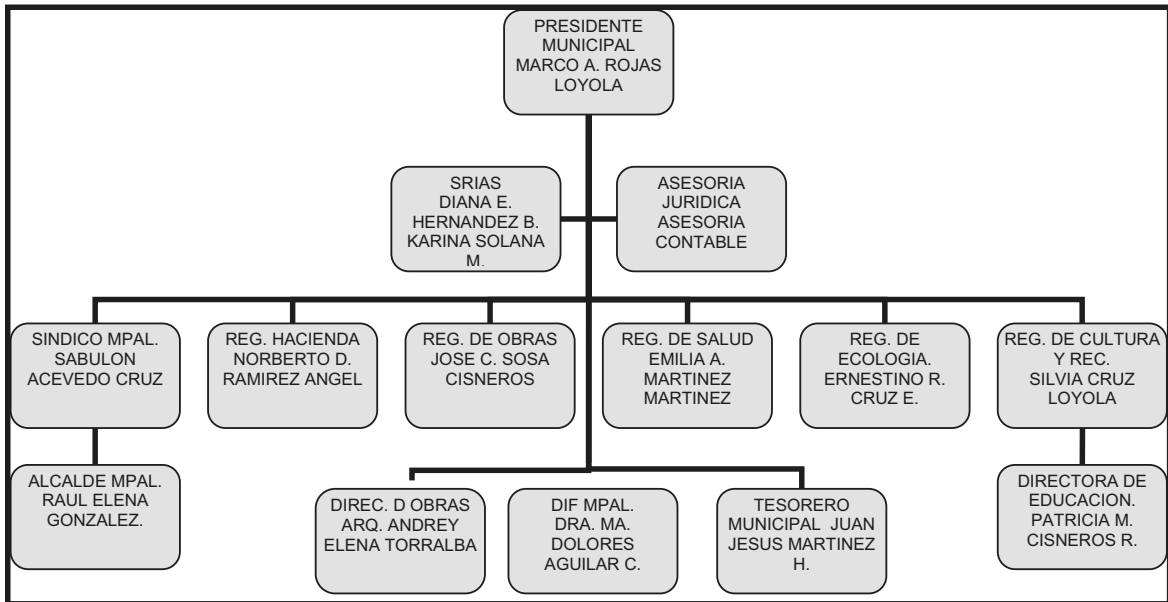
PRESIDENTE MUNICIPAL MARCO A. ROJAS LOYOLA

SRIAS DIANA E. HERNANDEZ B. KARINA SOLANA M.

ASESORIA JURIDICA ASESORIA CONTABLE

SINDICO MPAL. SABULON ACEVEDO CRUZ

REG. HACIENDA NORBERTO D. RAMIREZ ANGEL

REG. DE OBRAS JOSE C. SOSA CISNEROS

REG. DE SALUD EMILIA A. MARTINEZ MARTINEZ

REG. DE ECOLOGIA. ERNESTINO R. CRUZ E.

REG. DE CULTURA Y REC. SILVIA CRUZ LOYOLA

ALCALDE MPAL. RAUL ELENA GONZALEZ.

DIREC. D OBRAS ARQ. ANDREY ELENA TORRALBA

DIF MPAL. DRA. MA. DOLORES AGUILAR C.

TESORERO MUNICIPAL JUAN JESUS MARTINEZ H.

DIRECTORA DE EDUCACION. PATRICIA M. CISNEROS R.